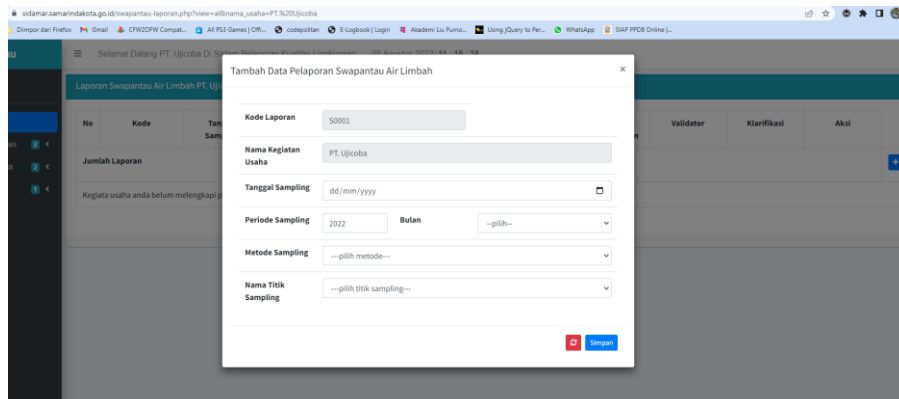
sidamar.samarindakota.go.id/swapantau-laporan.php?view=all&nama_usaha=PT.%20Ujicoba

Dimpor dari Firefox Gmail CFW2OFW Compat... All PS3 Games | Offi... codepolitan E-Logbook | Login Akademi Liu Purno... Using jQuery to Per... WhatsApp SIAP PPDB Online |...

Selamat Datang PT. Ujicoba Di Sistem Pelaporan Kualitas Lingkungan 08 Agustus 2022 11 : 16 : 38

Laporan Swapantau Air Limbah PT. Uji

No Kode Tan Sam

n Validator Klarifikasi Aksi

Jumlah Laporan

Kegiata usaha anda belum melengkapi p

Tambah Data Pelaporan Swapantau Air Limbah ×

Kode Laporan 50001

Nama Kegiatan Usaha PT. Ujicoba

Tanggal Sampling dd/mm/yyyy

Periode Sampling 2022 Bulan --pilih--

Metode Sampling ---pilih metode---

Nama Titik Sampling ---pilih titik sampling---

Simpan